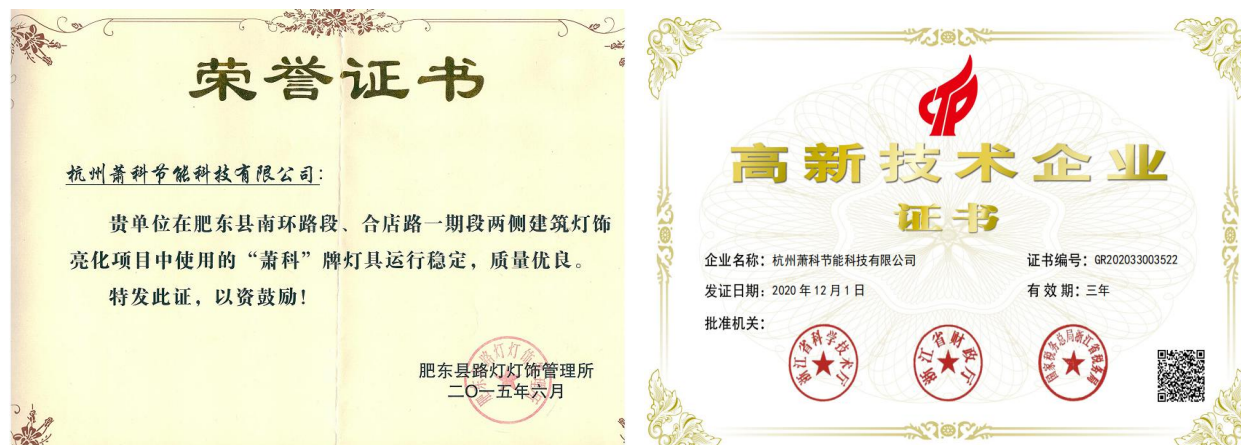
荣誉证书

杭州萧科节能科技有限公司:

贵单位在肥东县南环路段、合店路一期段两侧建筑灯饰亮化项目中使用的“萧科”牌灯具运行稳定，质量优良。

特发此证，以资鼓励!

肥东县路灯灯饰管理所
二〇一五年六月

肥东县路灯灯饰管理所

高新技术企业
证书

企业名称：杭州萧科节能科技有限公司
证书编号：GR202033003522
发证日期：2020 年 12 月 1 日
有 效 期：三年
批准机关：

浙江省科学技术厅
浙江省财政厅
国家税务总局浙江省税务局